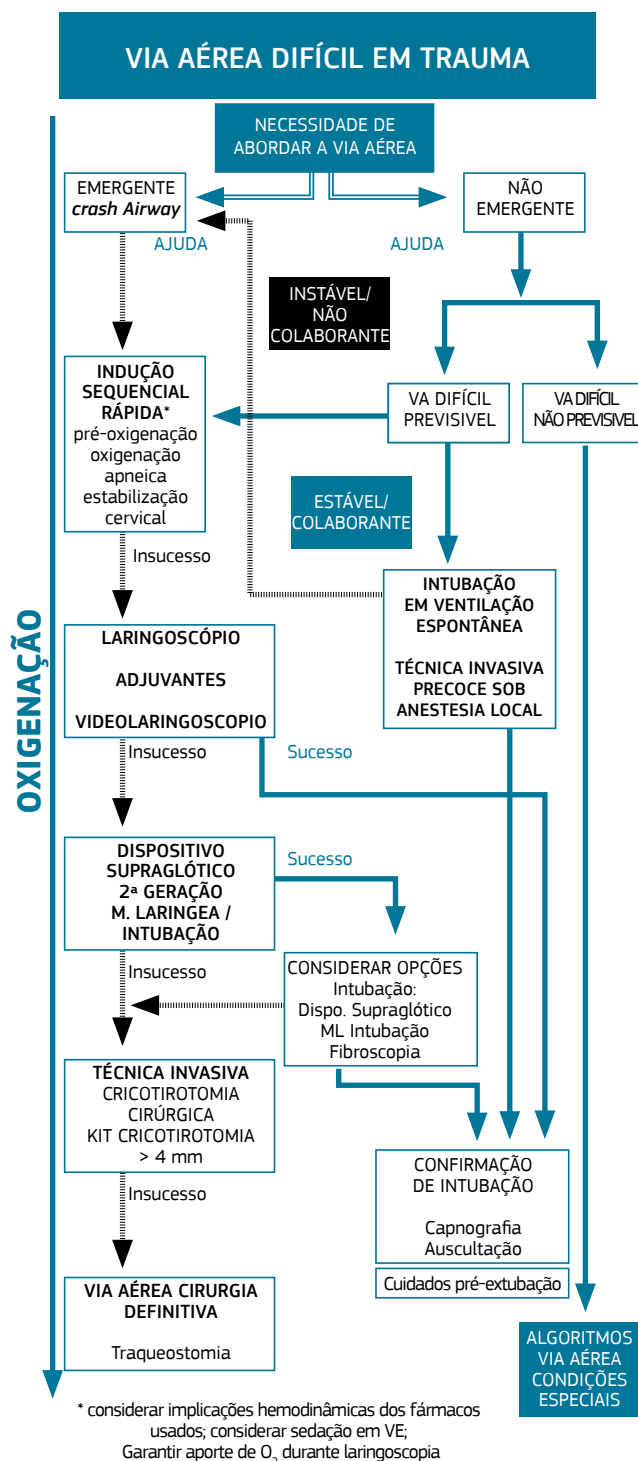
VIA AÉREA DIFÍCIL EM TRAUMA

OXIGENAÇÃO

NECESSIDADE DE ABORDAR A VIA AÉREA

EMERGENTE
*crash Airway*

AJUDA

AJUDA

NÃO EMERGENTE

INSTÁVEL/ NÃO COLABORANTE

INDUÇÃO SEQUENCIAL RÁPIDA*
pré-oxigenação
oxigenação apneica
estabilização cervical

VA DIFÍCIL PREVISIVEL

VA DIFÍCIL NÃO PREVISIVEL

ESTÁVEL/ COLABORANTE

Insucesso

INTUBAÇÃO EM VENTILAÇÃO ESPONTÂNEA

TÉCNICA INVASIVA PRECOCE SOB ANESTESIA LOCAL

LARINGOSCÓPIO

ADJUVANTES

VIDEOLARINGOSCOPIO

Insucesso

Sucesso

DISPOSITIVO SUPRAGLÓTICO 2ª GERAÇÃO M. LARINGEA / INTUBAÇÃO

Sucesso

Insucesso

CONSIDERAR OPÇÕES
Intubação:
Dispo. Supraglótico
ML Intubação
Fibroscopia

TÉCNICA INVASIVA
CRICOTIROTOMIA CIRÚRGICA
KIT CRICOTIROTOMIA > 4 mm

Insucesso

CONFIRMAÇÃO DE INTUBAÇÃO

Capnografia
Auscultação

Cuidados pré-extubação

VIA AÉREA CIRURGIA DEFINITIVA

Traqueostomia

ALGORITMOS VIA AÉREA CONDIÇÕES ESPECIAIS

* considerar implicações hemodinâmicas dos fármacos usados; considerar sedação em VE;
Garantir aporte de $O_2$ durante laringoscopia